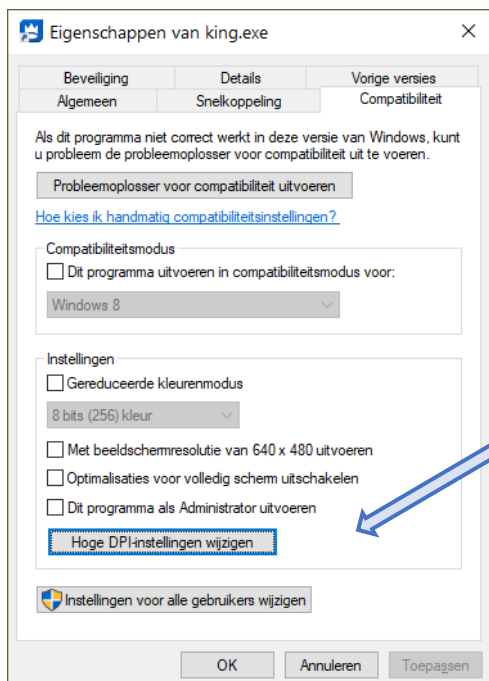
Eigenschappen van king.exe

Beveiliging | Details | Vorige versies
Algemeen | Snelkoppeling | Compatibiliteit

Als dit programma niet correct werkt in deze versie van Windows, kunt u probleem de probleemoplosser voor compatibiliteit uit te voeren.

Probleemoplosser voor compatibiliteit uitvoeren

Hoe kies ik handmatig compatibiliteitsinstellingen?

Compatibiliteitsmodus

Dit programma uitvoeren in compatibiliteitsmodus voor:

Windows 8

Instellingen

Gereduceerde kleurenmodus

8 bits (256) kleur

Met beeldschermresolutie van 640 x 480 uitvoeren

Optimalisaties voor volledig scherm uitschakelen

Dit programma als Administrator uitvoeren

Hoge DPI-instellingen wijzigen

Instellingen voor alle gebruikers wijzigen

OK | Annuleren | Toepassen